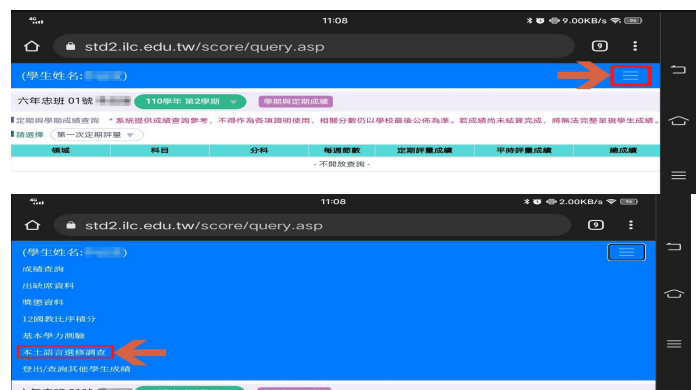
11:08
9.00KB/s
std2.ilc.edu.tw/score/query.asp
9
(學生姓名:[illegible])
六年忠班 01號 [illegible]
110學年 第2學期
學期與定期成績
定期與學期成績查詢 * 系統提供成績查詢參考，不得作為各項證明使用，相關分數仍以學校最後公佈為準。若成績尚未結算完成，將無法完整呈現學生成績。
請選擇 第一次定期評量

| 領域 | 科目 | 分科 | 每週節數 | 定期評量成績 | 平時評量成績 | 總成績 |
|---|---|---|---|---|---|---|
| - 不開放查詢 - | | | | | | |

11:08
2.00KB/s
std2.ilc.edu.tw/score/query.asp
9
(學生姓名:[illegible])
成績查詢
出缺席資料
獎懲資料
12國教比序積分
基本學力測驗
本土語言選修調查
登出/查詢其他學生成績